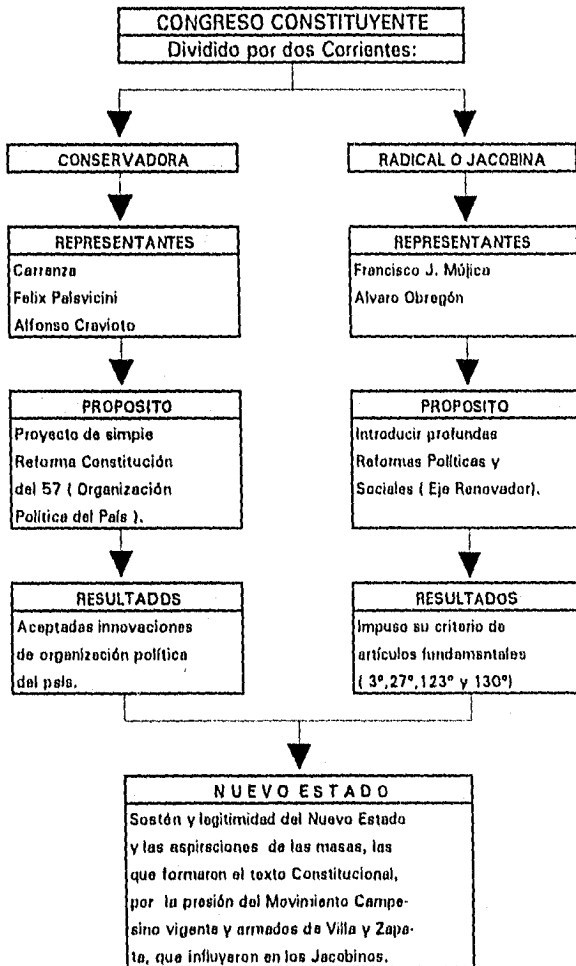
CONGRESO CONSTITUYENTE
Dividido por dos Corrientes:

CONSERVADORA

REPRESENTANTES
Carranza
Felix Palavicini
Alfonso Cravioto

PROPOSITO
Proyecto de simple Reforma Constitución del 57 ( Organización Política del País ).

RESULTADOS
Aceptadas innovaciones de organización política del país.

RADICAL O JACOBINA

REPRESENTANTES
Francisco J. Mújica
Alvaro Obregón

PROPOSITO
Introducir profundas Reformas Políticas y Sociales ( Eje Renovador).

RESULTADOS
Impuso su criterio de artículos fundamentales ( 3°,27°,123° y 130°)

NUEVO ESTADO
Sostén y legitimidad del Nuevo Estado y las aspiraciones de las masas, las que formaron el texto Constitucional, por la presión del Movimiento Campesino vigente y armados de Villa y Zapata, que influyeron en los Jacobinos.